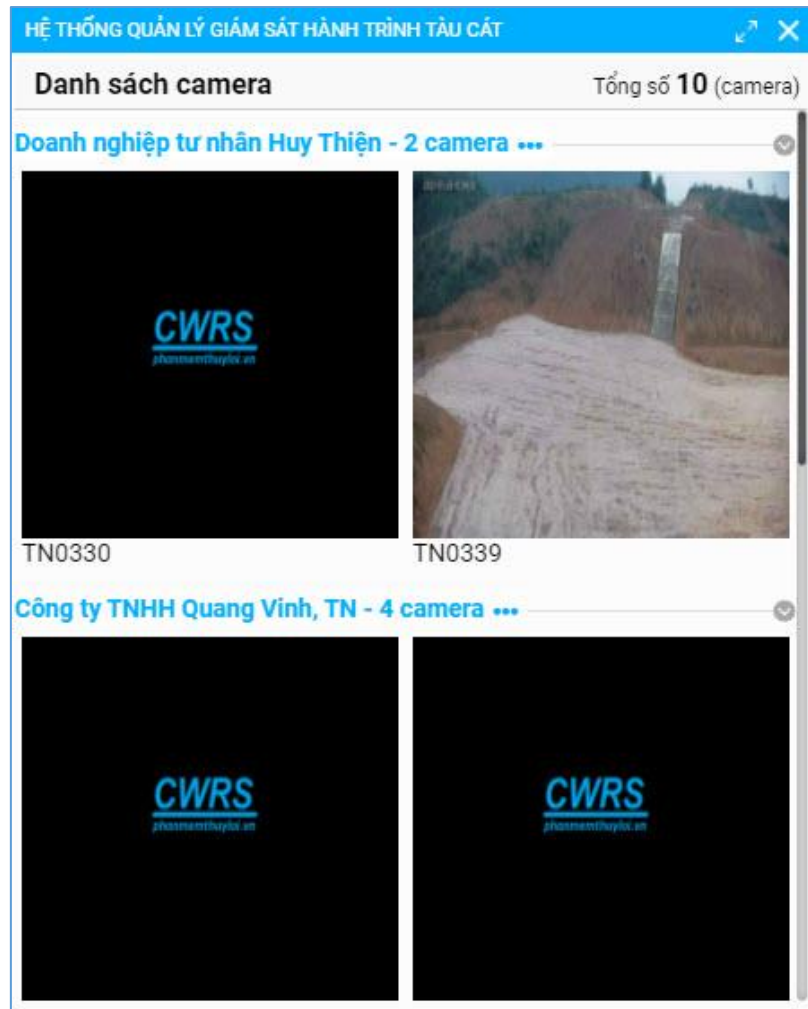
HỆ THỐNG QUẢN LÝ GIÁM SÁT HÀNH TRÌNH TÀU CÁT

Danh sách camera

Tổng số **10** (camera)

Doanh nghiệp tư nhân Huy Thiện - 2 camera •••

CWRS
phanmemthuyloi.vn

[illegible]

TN0330

TN0339

Công ty TNHH Quang Vinh, TN - 4 camera •••

CWRS
phanmemthuyloi.vn

CWRS
phanmemthuyloi.vn